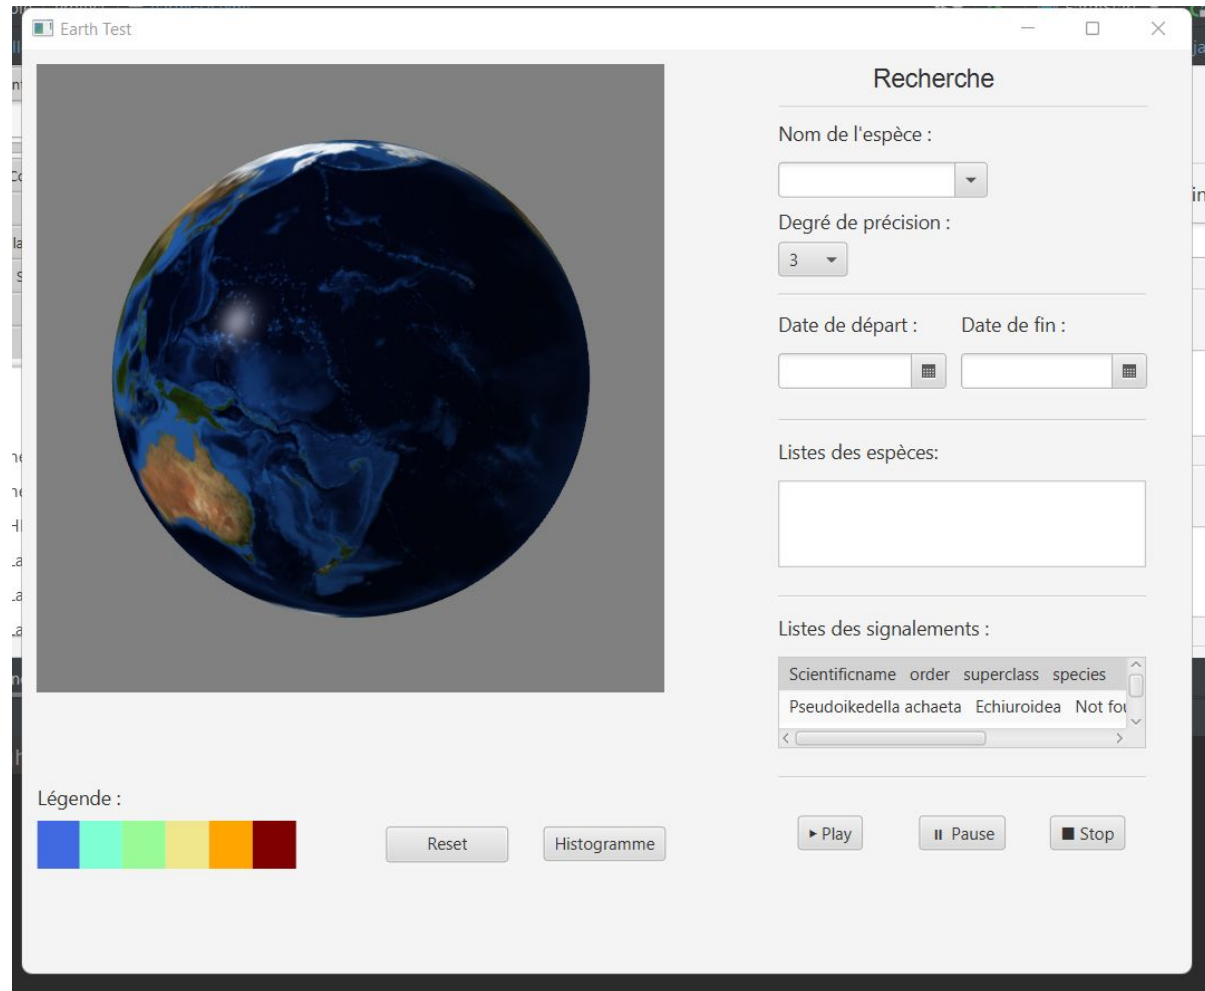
Earth Test

Recherche

Nom de l'espèce :

Degré de précision :

3

Date de départ :

Date de fin :

Listes des espèces:

Listes des signalements :

| Scientificname | order | superclass | species |
|---|---|---|---|
| Pseudoikedella achaeta | Echiuroidea | Not fo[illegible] | |

Légende :

Reset

Histogramme

▸ Play

⏸ Pause

■ Stop